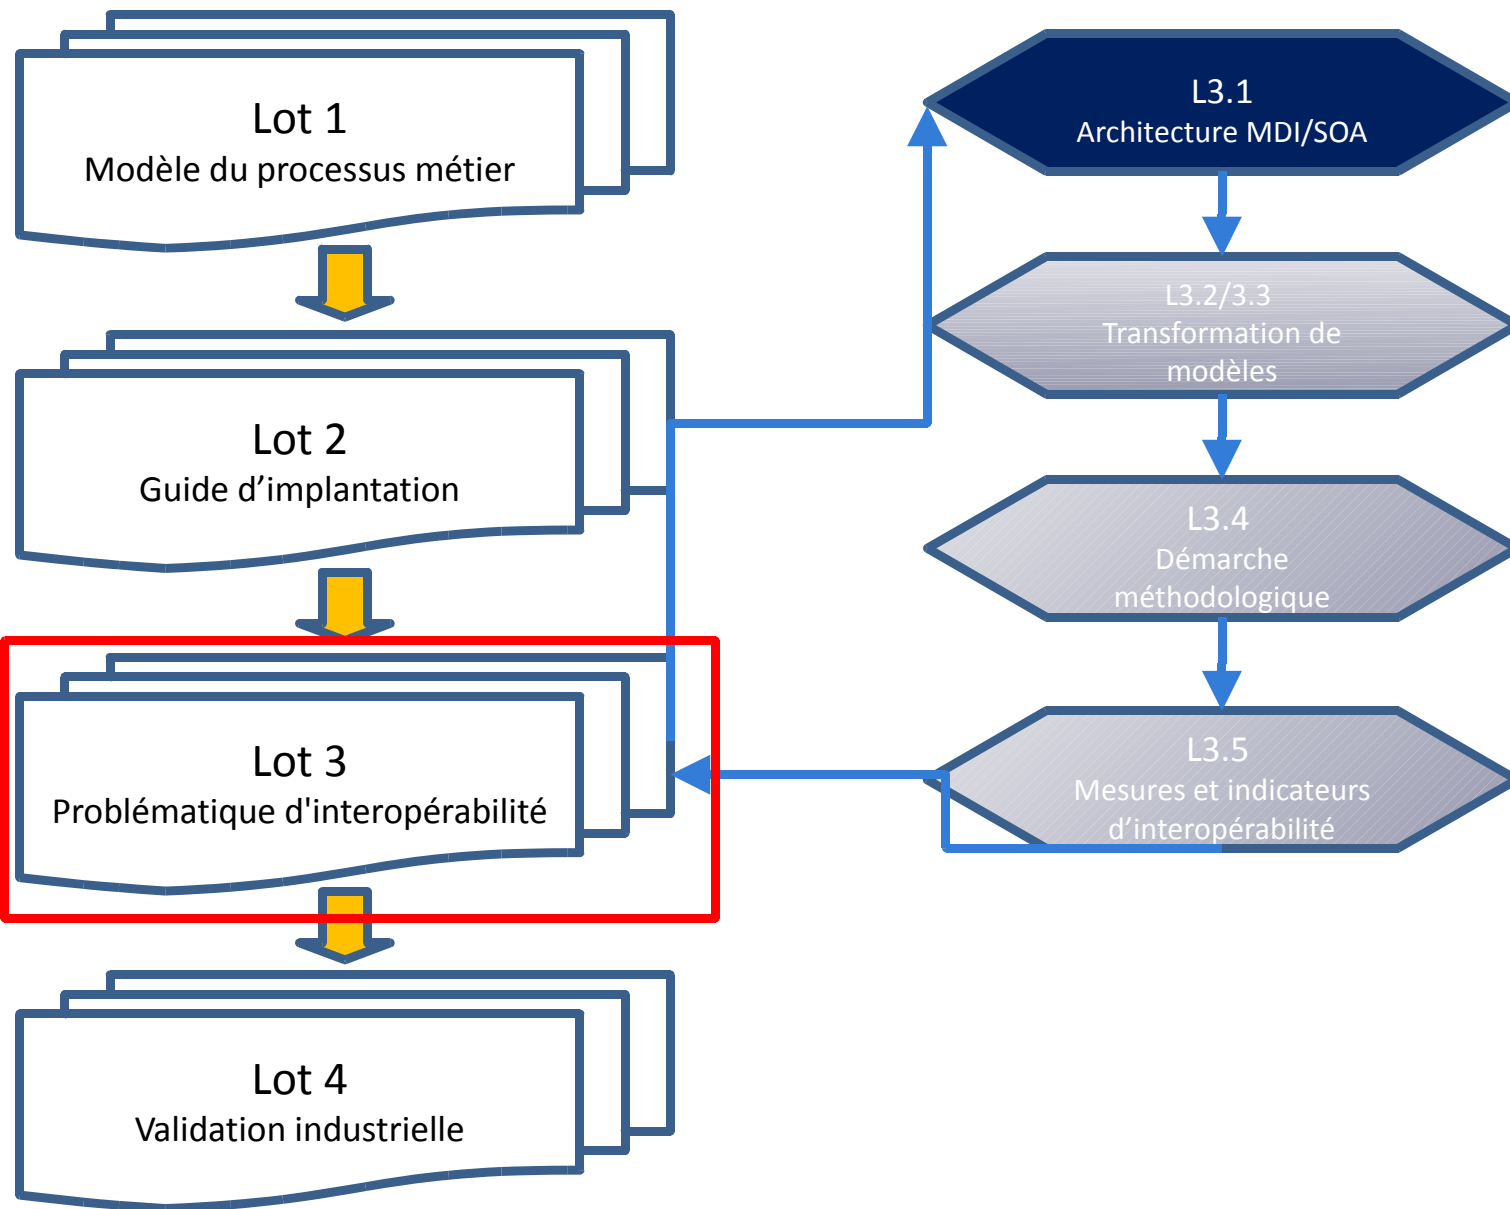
Lot 1
Modèle du processus métier

Lot 2
Guide d’implantation

Lot 3
Problématique d'interopérabilité

Lot 4
Validation industrielle

L3.1
Architecture MDI/SOA

L3.2/3.3
Transformation de modèles

L3.4
Démarche méthodologique

L3.5
Mesures et indicateurs d’interopérabilité